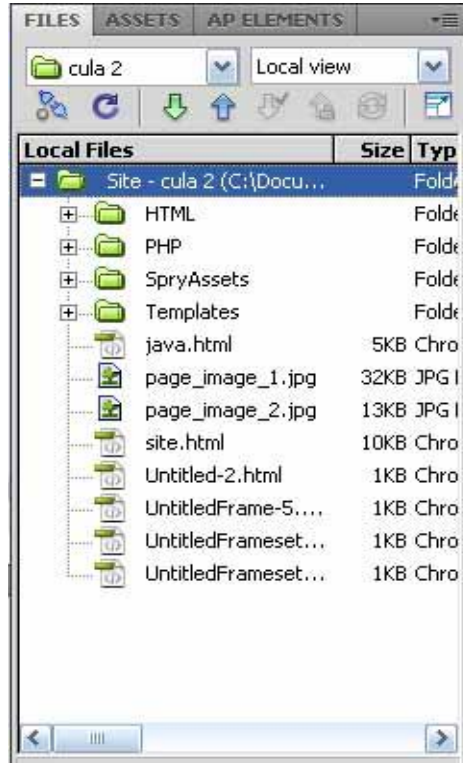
FILES ASSETS AP ELEMENTS

cula 2
Local view

| Local Files | Size | Typ |
|---|---|---|
| Site - cula 2 (C:\Docu... | | Fold |
| HTML | | Folde |
| PHP | | Folde |
| SpryAssets | | Folde |
| Templates | | Folde |
| java.html | 5KB | Chro |
| page_image_1.jpg | 32KB | JPG I |
| page_image_2.jpg | 13KB | JPG I |
| site.html | 10KB | Chro |
| Untitled-2.html | 1KB | Chro |
| UntitledFrame-5.... | 1KB | Chro |
| UntitledFrameset... | 1KB | Chro |
| UntitledFrameset... | 1KB | Chro |